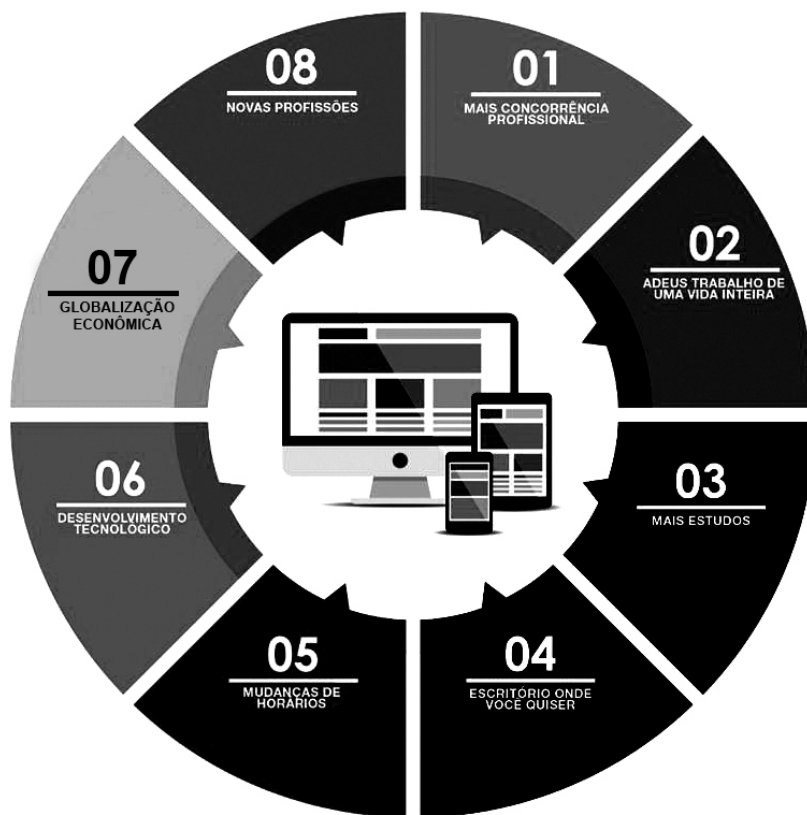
08
NOVAS PROFISSÕES

01
MAIS CONCORRÊNCIA PROFISSIONAL

02
ADEUS TRABALHO DE UMA VIDA INTEIRA

03
MAIS ESTUDOS

04
ESCRITÓRIO ONDE VOCÊ QUISER

05
MUDANÇAS DE HORÁRIOS

06
DESENVOLVIMENTO TECNOLÓGICO

07
GLOBALIZAÇÃO ECONÔMICA